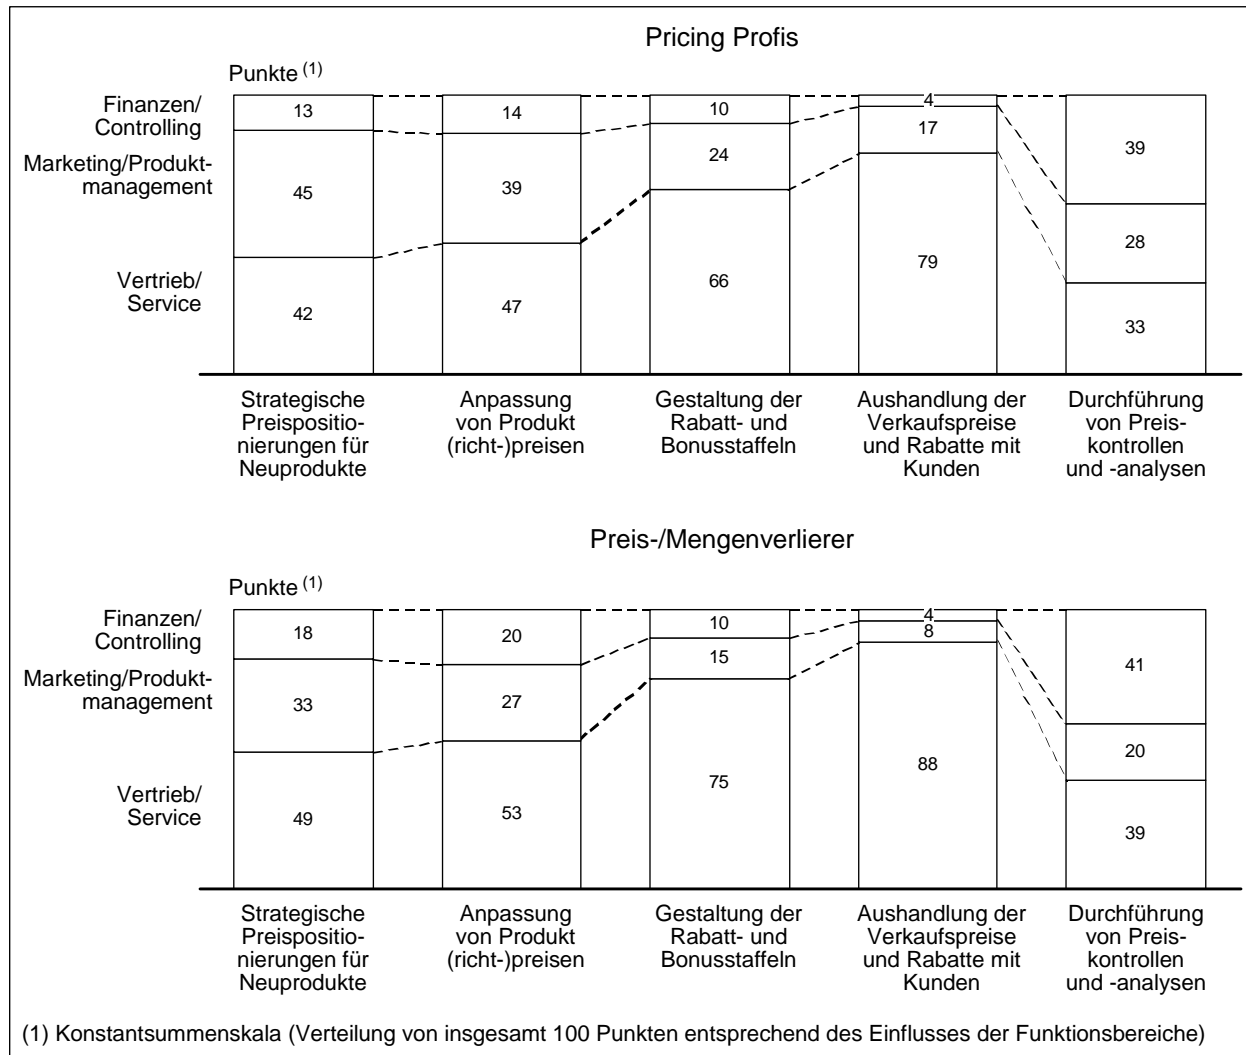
Pricing Profis

Punkte $^{(1)}$

Finanzen/ Controlling

Marketing/Produktmanagement

Vertrieb/ Service

| | Strategische Preispositionierungen für Neuprodukte | Anpassung von Produkt (richt-)preisen | Gestaltung der Rabatt- und Bonusstaffeln | Aushandlung der Verkaufspreise und Rabatte mit Kunden | Durchführung von Preiskontrollen und -analysen |
|---|---|---|---|---|---|
| Finanzen/Controlling | 13 | 14 | 10 | 4 | 39 |
| Marketing/Produktmanagement | 45 | 39 | 24 | 17 | 28 |
| Vertrieb/Service | 42 | 47 | 66 | 79 | 33 |

Preis-/Mengenverlierer

Punkte $^{(1)}$

Finanzen/ Controlling

Marketing/Produktmanagement

Vertrieb/ Service

| | Strategische Preispositionierungen für Neuprodukte | Anpassung von Produkt (richt-)preisen | Gestaltung der Rabatt- und Bonusstaffeln | Aushandlung der Verkaufspreise und Rabatte mit Kunden | Durchführung von Preiskontrollen und -analysen |
|---|---|---|---|---|---|
| Finanzen/Controlling | 18 | 20 | 10 | 4 | 41 |
| Marketing/Produktmanagement | 33 | 27 | 15 | 8 | 20 |
| Vertrieb/Service | 49 | 53 | 75 | 88 | 39 |

(1) Konstantsummenskala (Verteilung von insgesamt 100 Punkten entsprechend des Einflusses der Funktionsbereiche)